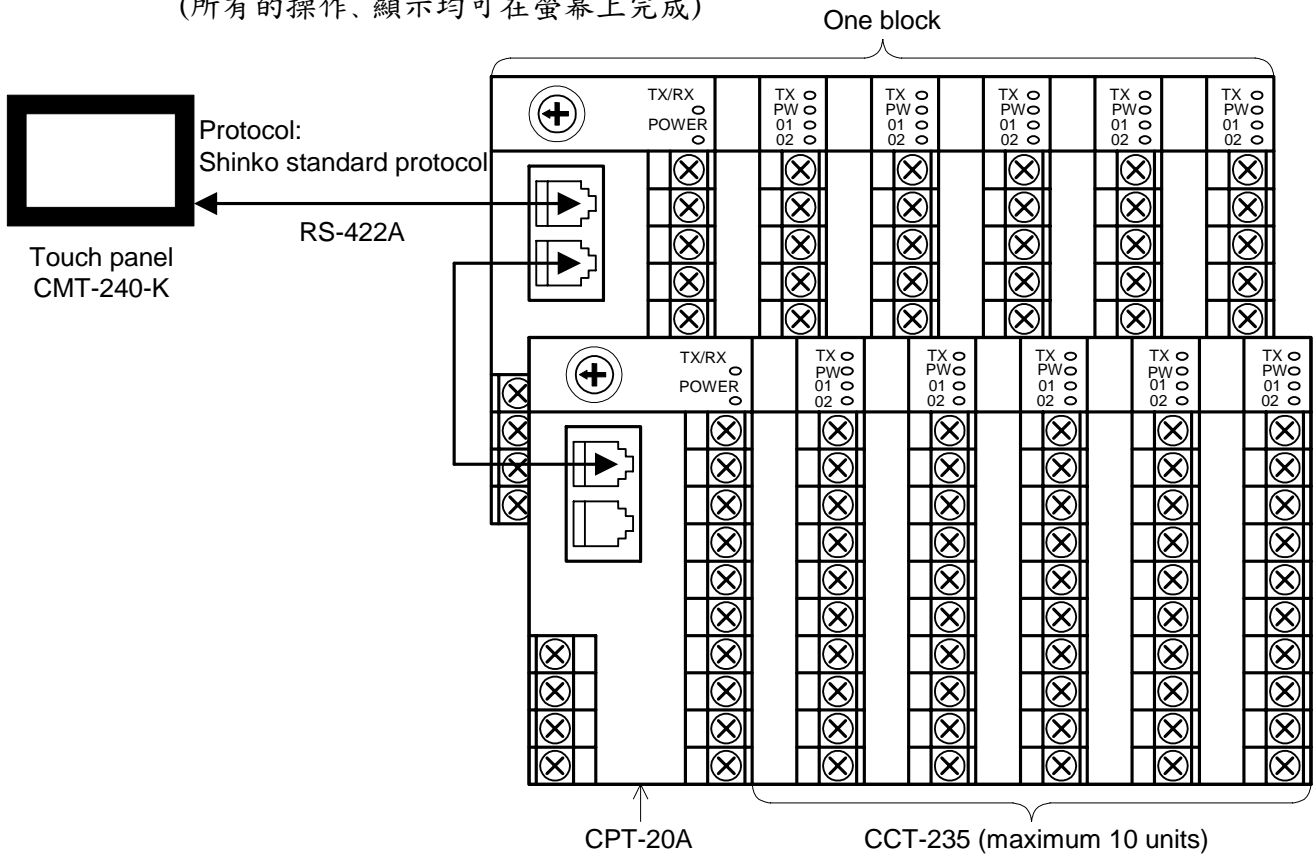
(所有的操作、顯示均可在螢幕上完成)

One block

Protocol:
Shinko standard protocol

RS-422A

Touch panel
CMT-240-K

TX/RX
POWER

TX
PW
01
02

TX
PW
01
02

TX
PW
01
02

TX
PW
01
02

TX
PW
01
02

TX/RX
POWER

TX
PW
01
02

TX
PW
01
02

TX
PW
01
02

TX
PW
01
02

TX
PW
01
02

CPT-20A

CCT-235 (maximum 10 units)